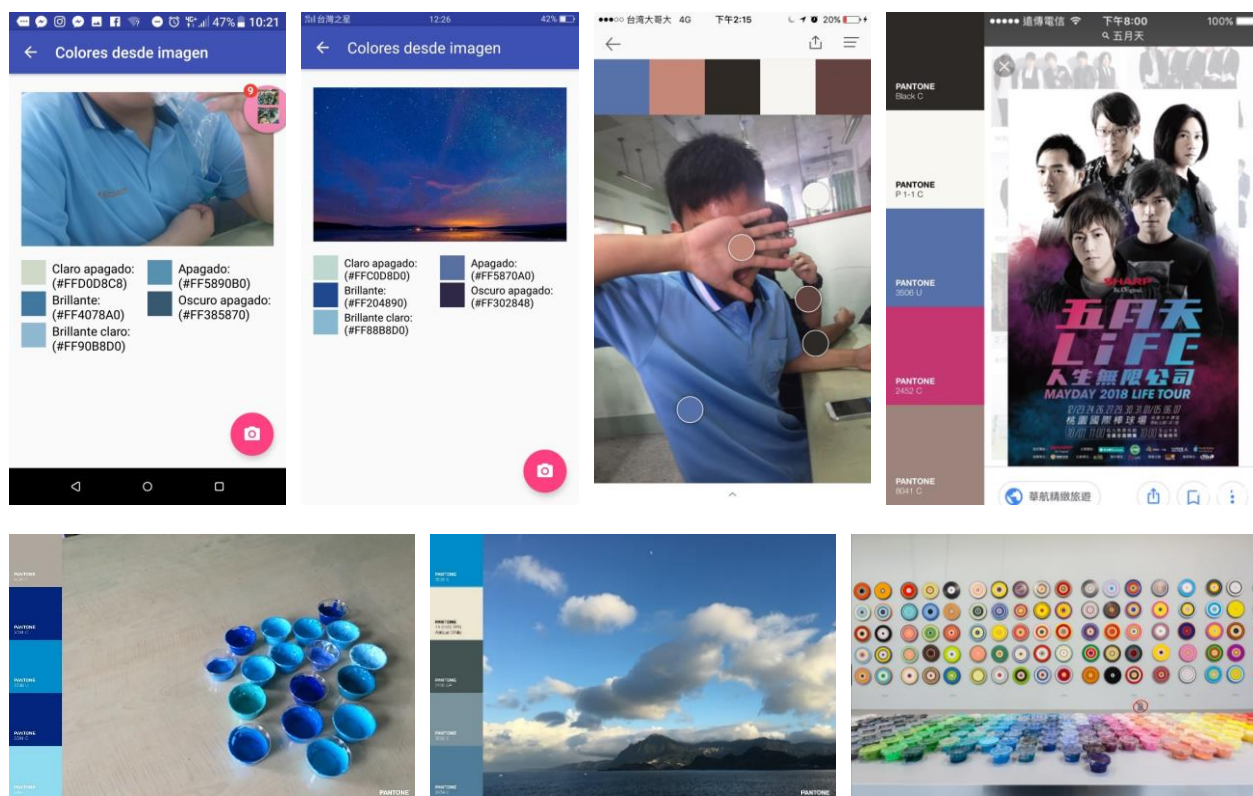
47% 10:21

← Colores desde imagen

9

Claro apagado: (#FFD0D8C8)
Apagado: (#FF5890B0)
Brillante: (#FF4078A0)
Oscuro apagado: (#FF385870)
Brillante claro: (#FF90B8D0)

台灣之星 12:26 42%

← Colores desde imagen

Claro apagado: (#FFC0D8D0)
Apagado: (#FF5870A0)
Brillante: (#FF204890)
Oscuro apagado: (#FF302848)
Brillante claro: (#FF88B8D0)

台灣大哥大 4G 下午2:15 20%

PANTONE Black C

PANTONE P 1-1 C

PANTONE 3506 U

PANTONE 2452 C

PANTONE 8041 C

遠傳電信 下午8:00 100%

五月天

SHARP

五月天 LIFE 人生無限公司 MAYDAY 2018 LIFE TOUR

桃園國際棒球場

華航精緻旅遊

PANTONE

PANTONE

PANTONE

PANTONE

PANTONE

PANTONE

PANTONE

PANTONE

PANTONE

PANTONE

PANTONE

PANTONE